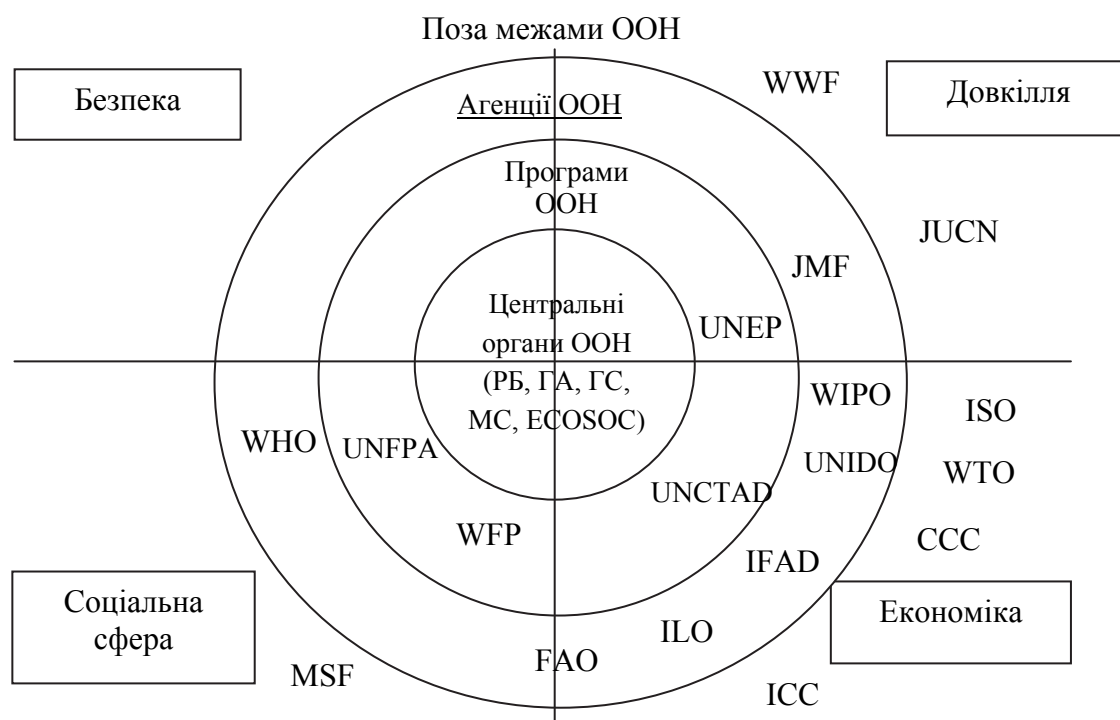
Поза межами ООН

Безпека

WWF

Довкілля

Агенції ООН

Програми ООН

JUCN

JMF

Центральні органи ООН (РБ, ГА, ГС, МС, ECOSOC)

UNEP

WIPO

ISO

WHO

UNFPA

UNIDO

WTO

UNCTAD

WFP

CCC

IFAD

Соціальна сфера

Економіка

ILO

MSF

FAO

ICC